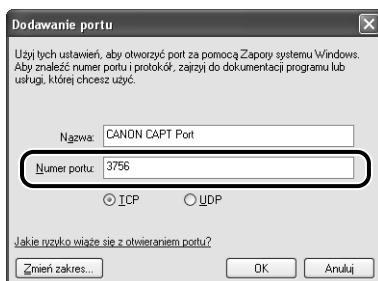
Dodawanie portu

Użyj tych ustawień, aby otworzyć port za pomocą Zapory systemu Windows. Aby znaleźć numer portu i protokół, zajrzyj do dokumentacji programu lub usługi, której chcesz użyć.

Nazwa: CANON CAPT Port

Numer portu: 3756

TCP UDP

Jakie ryzyko wiąże się z otwieraniem portu?

Zmień zakres...

OK

Anuluj